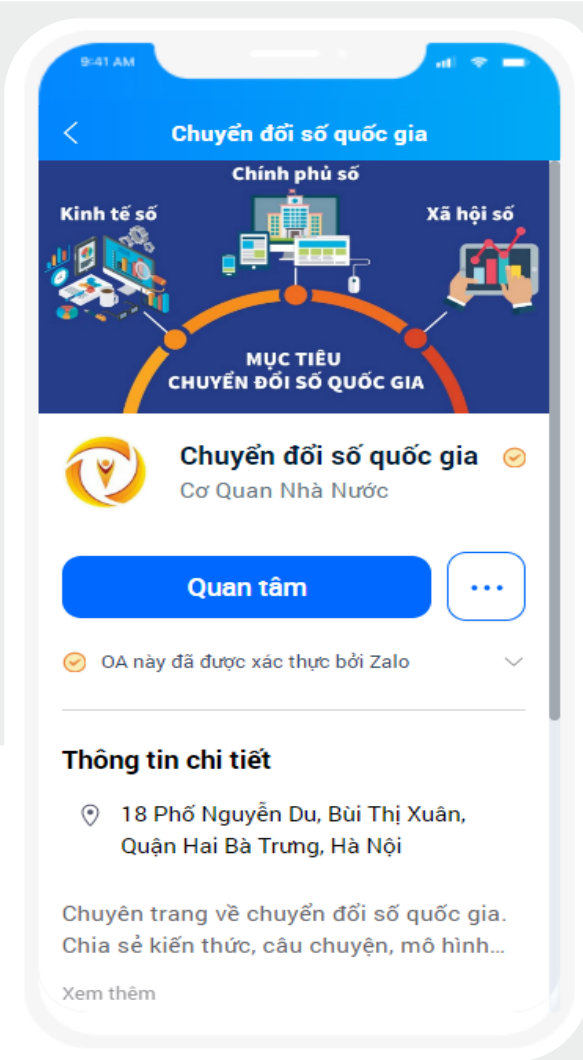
9:41 AM

Chuyển đổi số quốc gia

Chính phủ số

Kinh tế số

Xã hội số

MỤC TIÊU
CHUYỂN ĐỔI SỐ QUỐC GIA

Chuyển đổi số quốc gia
Cơ Quan Nhà Nước

Quan tâm

...

OA này đã được xác thực bởi Zalo

Thông tin chi tiết

18 Phố Nguyễn Du, Bùi Thị Xuân, Quận Hai Bà Trưng, Hà Nội

Chuyên trang về chuyển đổi số quốc gia. Chia sẻ kiến thức, câu chuyện, mô hình...

Xem thêm